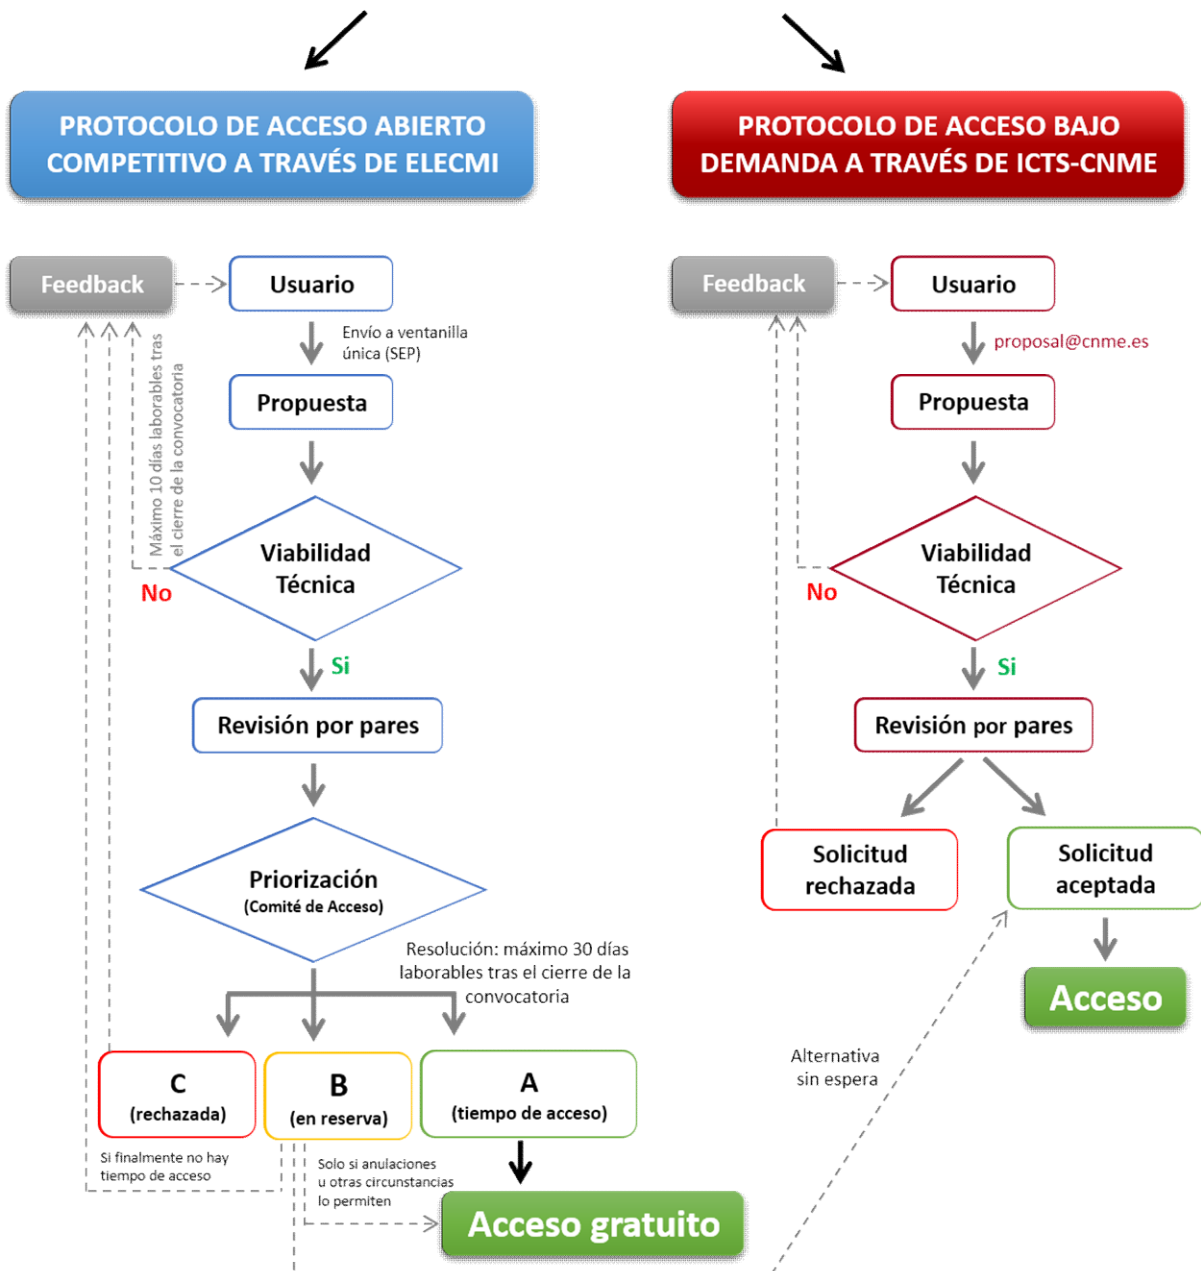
PROTOCOLO DE ACCESO ABIERTO COMPETITIVO A TRAVÉS DE ELECMI

PROTOCOLO DE ACCESO BAJO DEMANDA A TRAVÉS DE ICTS-CNME

Feedback

Usuario

Envío a ventanilla única (SEP)

Propuesta

Máximo 10 días laborables tras el cierre de la convocatoria

Viabilidad Técnica

No

Si

Revisión por pares

Priorización (Comité de Acceso)

Resolución: máximo 30 días laborables tras el cierre de la convocatoria

C (rechazada)

B (en reserva)

A (tiempo de acceso)

Si finalmente no hay tiempo de acceso

Solo si anulaciones u otras circunstancias lo permiten

Acceso gratuito

Feedback

Usuario

proposal@cnme.es

Propuesta

Viabilidad Técnica

No

Si

Revisión por pares

Solicitud rechazada

Solicitud aceptada

Acceso

Alternativa sin espera